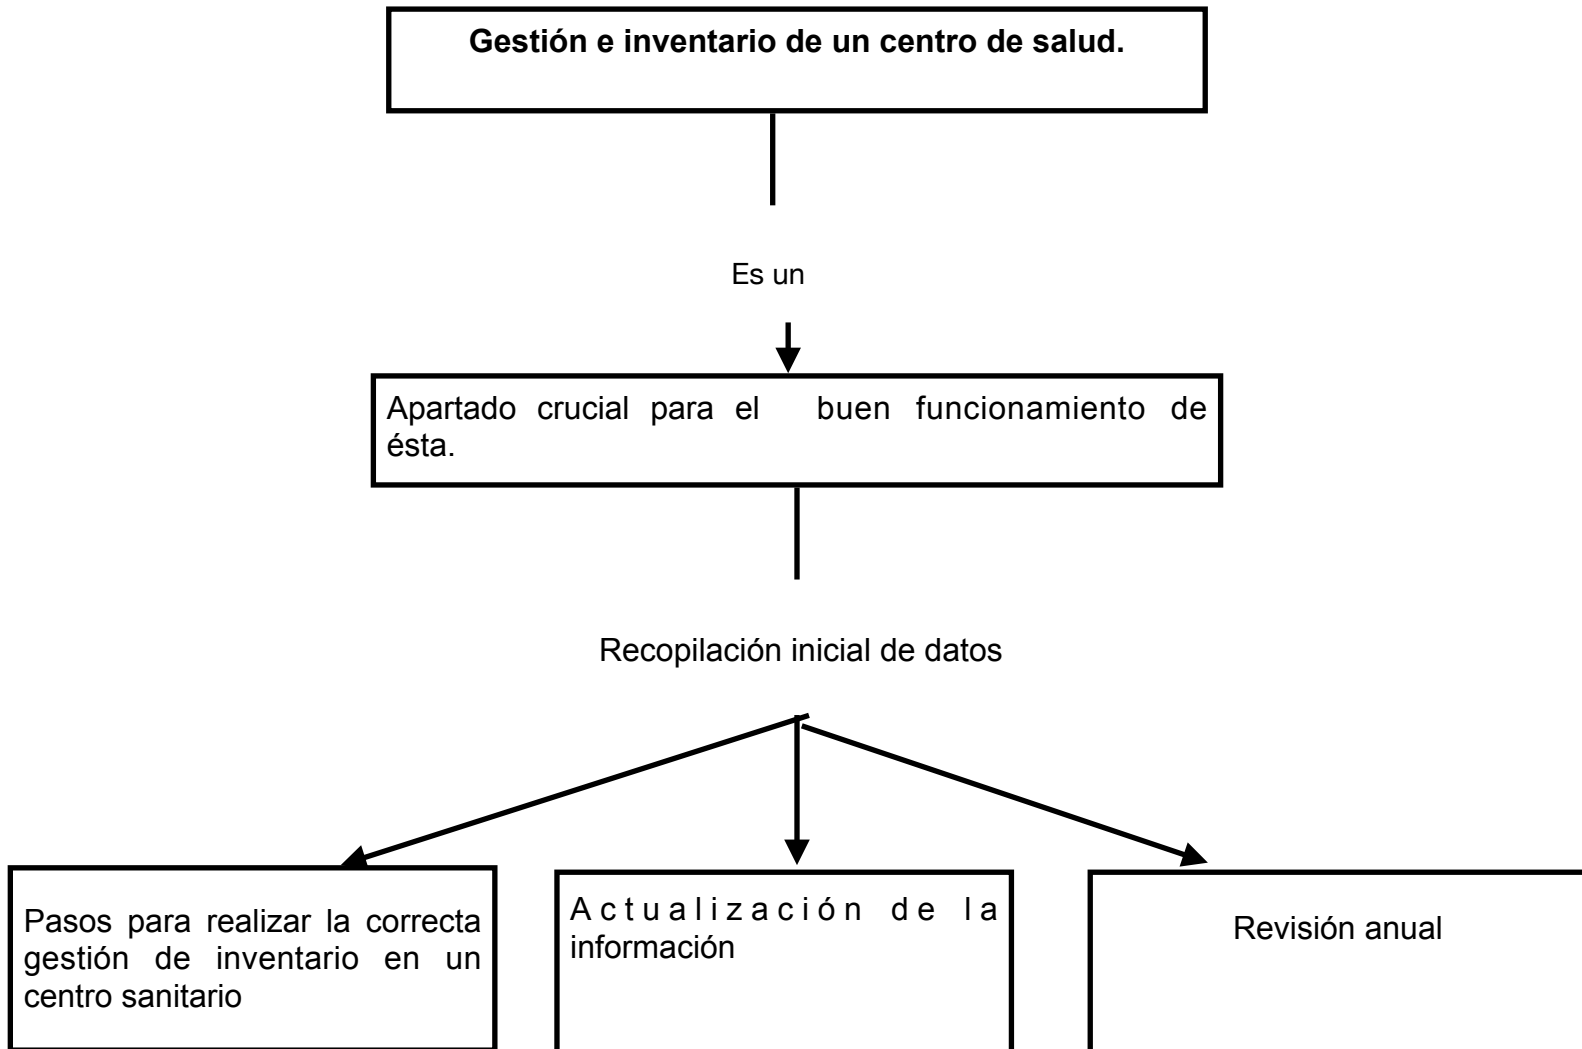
**Gestión e inventario de un centro de salud.**

Es un

Apartado crucial para el buen funcionamiento de ésta.

Recopilación inicial de datos

Pasos para realizar la correcta gestión de inventario en un centro sanitario

Actualización de la información

Revisión anual